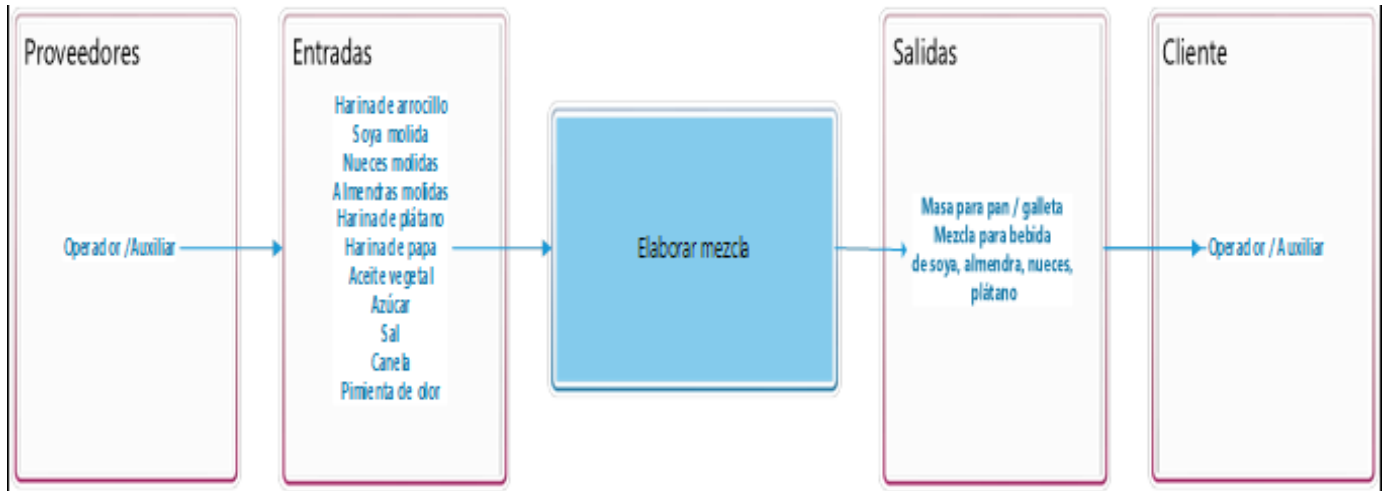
Proveedores

Operador /Auxiliar

Entradas

Harina de arrocillo
Soya molida
Nueces molidas
Almendras molidas
Harina de plátano
Harina de papa
Aceite vegetal
Azúcar
Sal
Canela
Pimienta de olor

Elaborar mezcla

Salidas

Masa para pan / galleta
Mezcla para bebida de soya, almendra, nueces, plátano

Cliente

Operador / Auxiliar